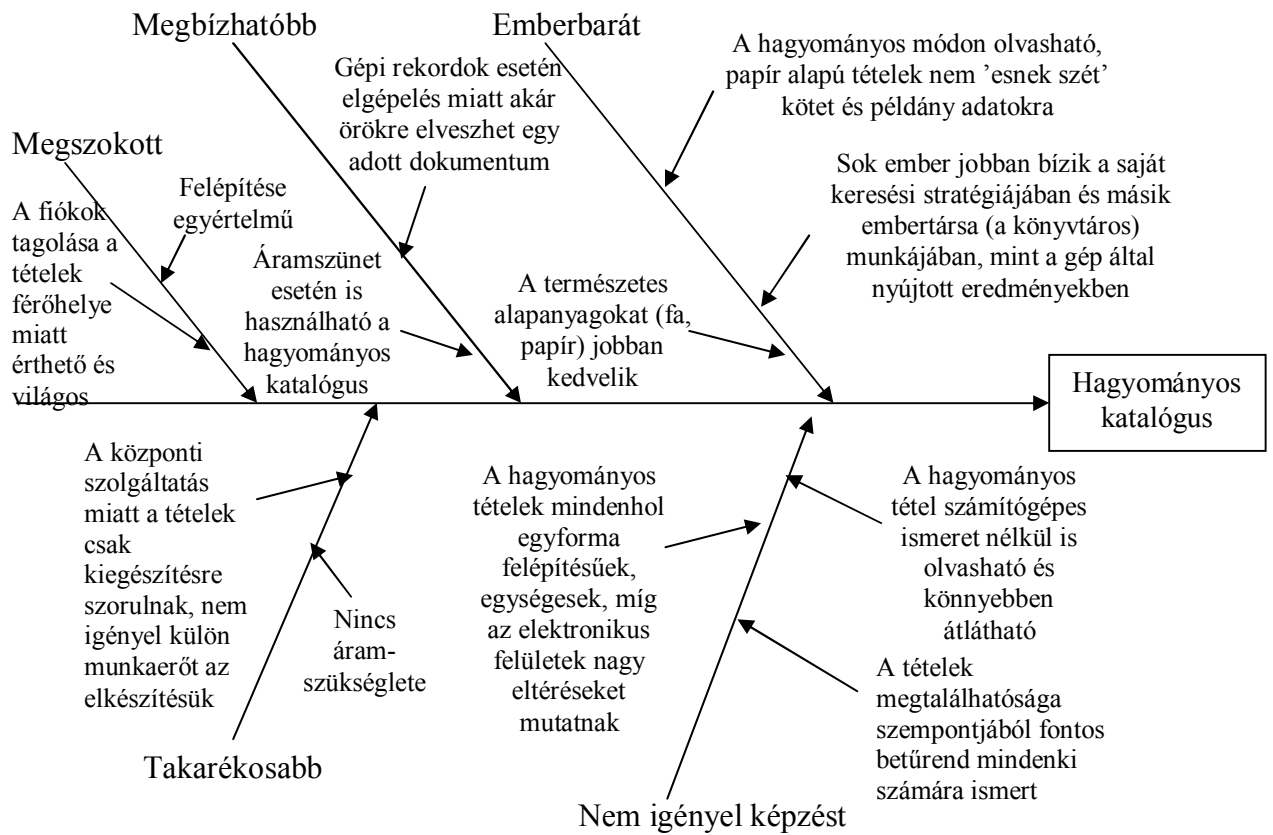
Megbízhatóbb

Emberbarát

Gépi rekordok esetén elgépelés miatt akár örökre elveszhet egy adott dokumentum

A hagyományos módon olvasható, papír alapú tételek nem ’esnek szét’ kötet és példány adatokra

Megszokott

Felépítése egyértelmű

A fiókok tagolása a tételek férőhelye miatt érthető és világos

Áramszünet esetén is használható a hagyományos katalógus

A természetes alapanyagokat (fa, papír) jobban kedvelik

Sok ember jobban bízik a saját keresési stratégiájában és másik embertársa (a könyvtáros) munkájában, mint a gép által nyújtott eredményekben

Hagyományos katalógus

A központi szolgáltatás miatt a tételek csak kiegészítésre szorulnak, nem igényel külön munkaerőt az elkészítésük

Nincs áram-szükséglete

A hagyományos tételek mindenhol egyforma felépítésűek, egységesek, míg az elektronikus felületek nagy eltéréseket mutatnak

A hagyományos tétel számítógépes ismeret nélkül is olvasható és könnyebben átlátható

A tételek megtalálhatósága szempontjából fontos betűrend mindenki számára ismert

Takarékosabb

Nem igényel képzést